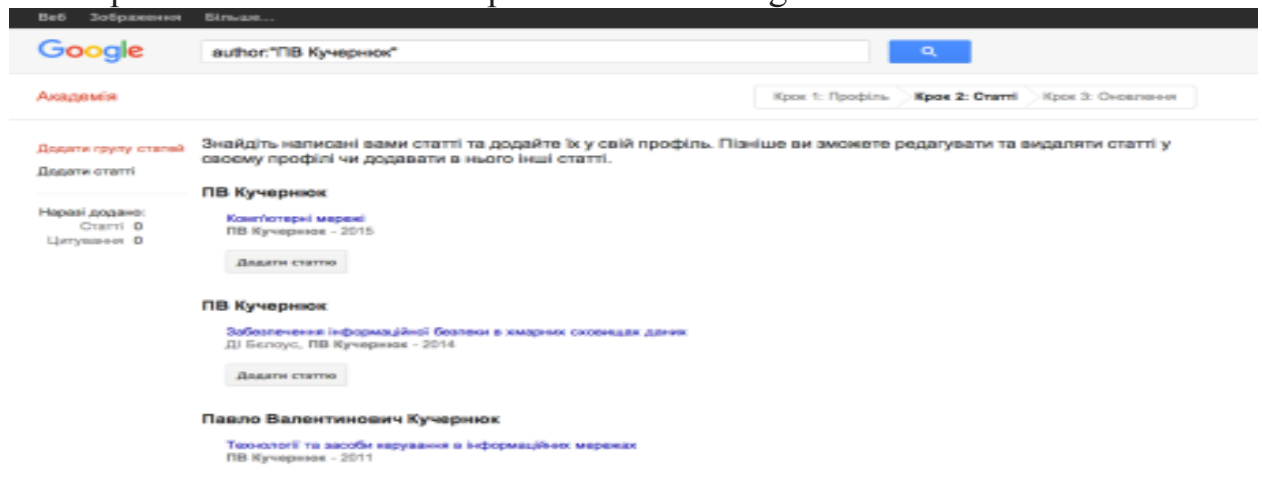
Веб Зображення Більше...

Google

author:"ПВ Кучернюк"

Академія

Крок 1: Профіль Крок 2: Статті Крок 3: Оновлення

Додати групу статей
Додати статті

Наразі додано:
Статті 0
Цитування 0

Знайдіть написані вами статті та додайте їх у свій профіль. Пізніше ви зможете редагувати та видаляти статті у своєму профілі чи додавати в нього інші статті.

ПВ Кучернюк

Комп'ютерні мережі
ПВ Кучернюк - 2015

Додати статтю

ПВ Кучернюк

Забезпечення інформаційної безпеки в хмарних сховищах даних
ДІ Белоус, ПВ Кучернюк - 2014

Додати статтю

Павло Валентинович Кучернюк

Технології та засоби керування в інформаційних мережах
ПВ Кучернюк - 2011